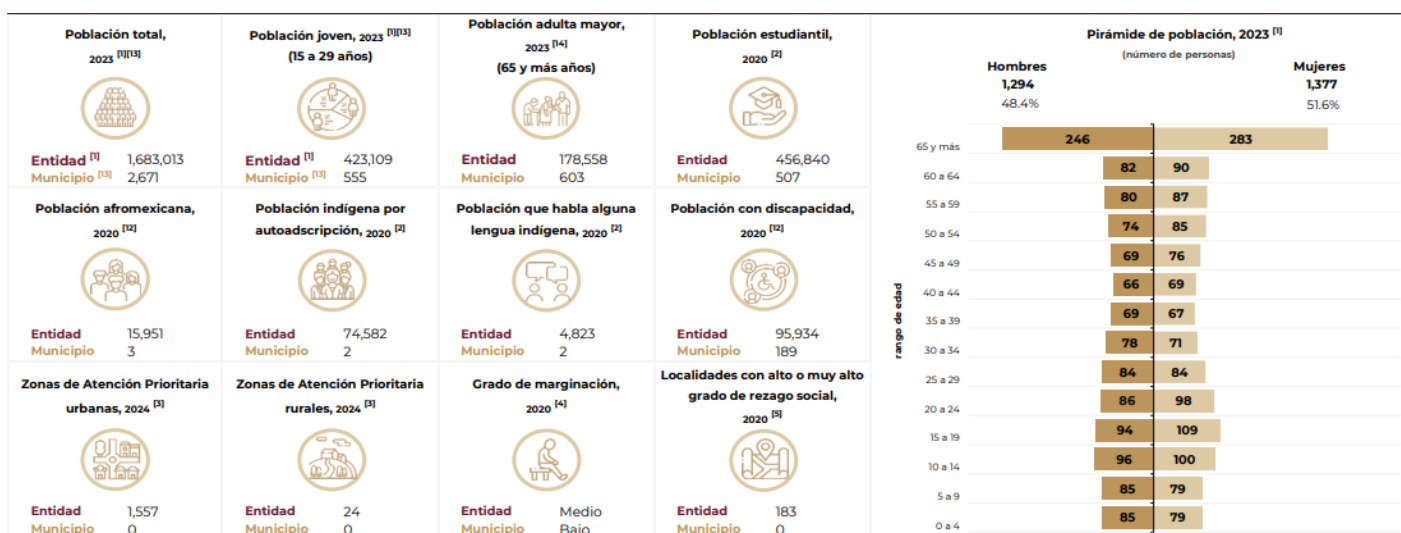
Población total, 2023 [1][13]

Entidad [1] 1,683,013
Municipio [13] 2,671

Población joven, 2023 [1][13] (15 a 29 años)

Entidad [1] 423,109
Municipio [13] 555

Población adulta mayor, 2023 [14] (65 y más años)

Entidad 178,558
Municipio 603

Población estudiantil, 2020 [2]

Entidad 456,840
Municipio 507

Población afromexicana, 2020 [12]

Entidad 15,951
Municipio 3

Población indígena por autoadscripción, 2020 [2]

Entidad 74,582
Municipio 2

Población que habla alguna lengua indígena, 2020 [2]

Entidad 4,823
Municipio 2

Población con discapacidad, 2020 [12]

Entidad 95,934
Municipio 189

Zonas de Atención Prioritaria urbanas, 2024 [3]

Entidad 1,557
Municipio 0

Zonas de Atención Prioritaria rurales, 2024 [3]

Entidad 24
Municipio 0

Grado de marginación, 2020 [4]

Entidad Medio
Municipio Bajo

Localidades con alto o muy alto grado de rezago social, 2020 [5]

Entidad 183
Municipio 0

Pirámide de población, 2023 [1]
(número de personas)

Hombres 1,294 48.4%
Mujeres 1,377 51.6%

rango de edad

| rango de edad | Hombres | Mujeres |
|---|---|---|
| 65 y más | 246 | 283 |
| 60 a 64 | 82 | 90 |
| 55 a 59 | 80 | 87 |
| 50 a 54 | 74 | 85 |
| 45 a 49 | 69 | 76 |
| 40 a 44 | 66 | 69 |
| 35 a 39 | 69 | 67 |
| 30 a 34 | 78 | 71 |
| 25 a 29 | 84 | 84 |
| 20 a 24 | 86 | 98 |
| 15 a 19 | 94 | 109 |
| 10 a 14 | 96 | 100 |
| 5 a 9 | 85 | 79 |
| 0 a 4 | 85 | 79 |